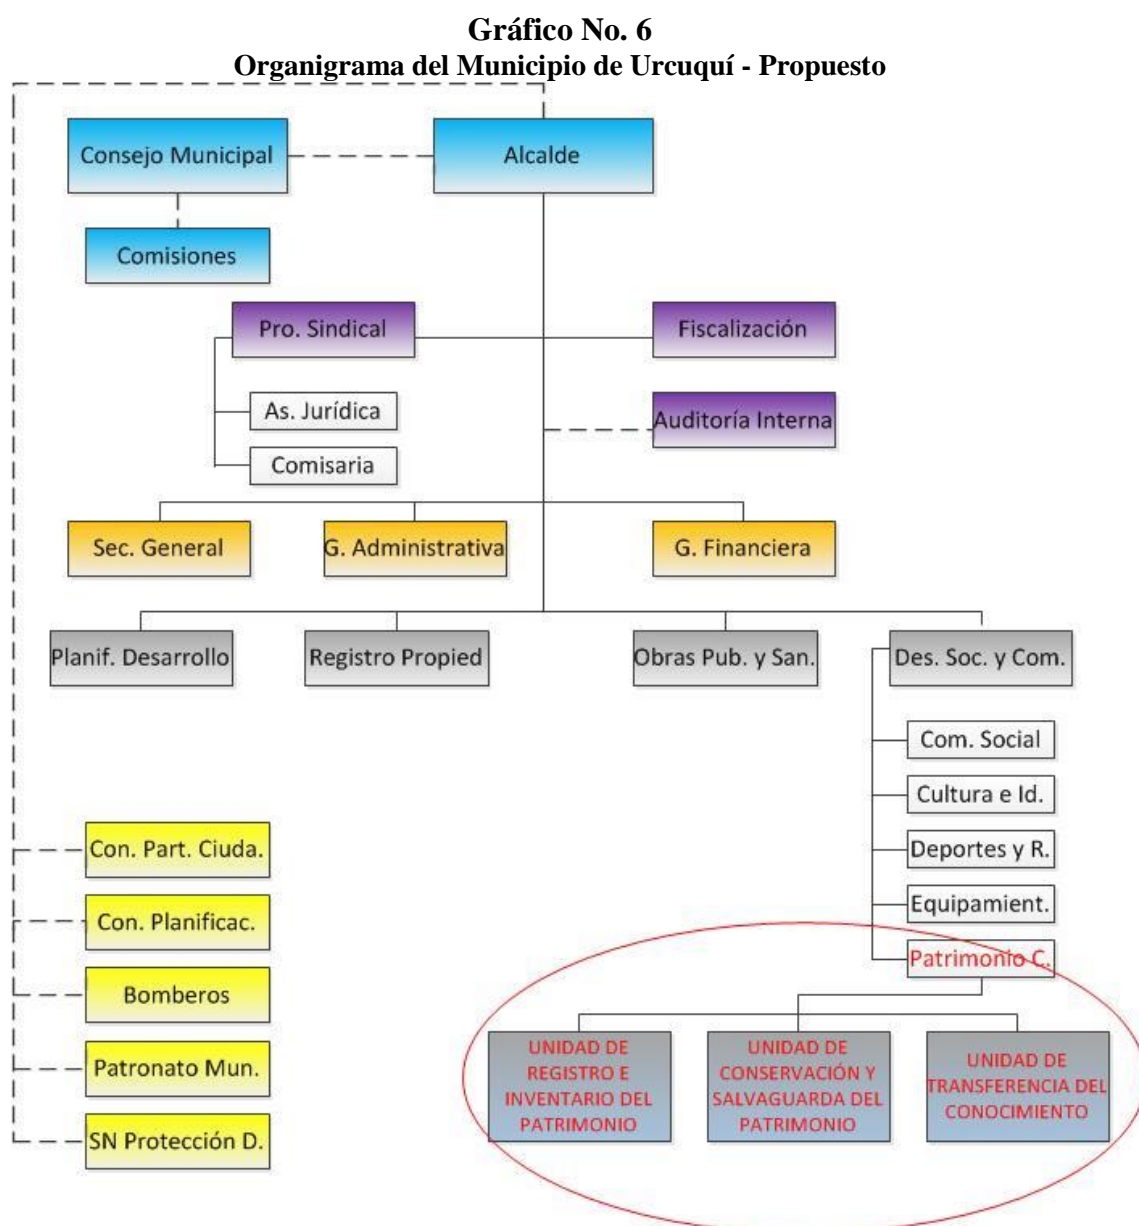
**Gráfico No. 6**
**Organigrama del Municipio de Urcuquí - Propuesto**

Consejo Municipal

Alcalde

Comisiones

Pro. Sindical

Fiscalización

As. Jurídica

Auditoría Interna

Comisaria

Sec. General

G. Administrativa

G. Financiera

Planif. Desarrollo

Registro Propied

Obras Pub. y San.

Des. Soc. y Com.

Com. Social

Cultura e Id.

Deportes y R.

Equipamient.

Patrimonio C.

Con. Part. Ciuda.

Con. Planificac.

Bomberos

Patronato Mun.

SN Protección D.

UNIDAD DE REGISTRO E INVENTARIO DEL PATRIMONIO

UNIDAD DE CONSERVACIÓN Y SALVAGUARDA DEL PATRIMONIO

UNIDAD DE TRANSFERENCIA DEL CONOCIMIENTO